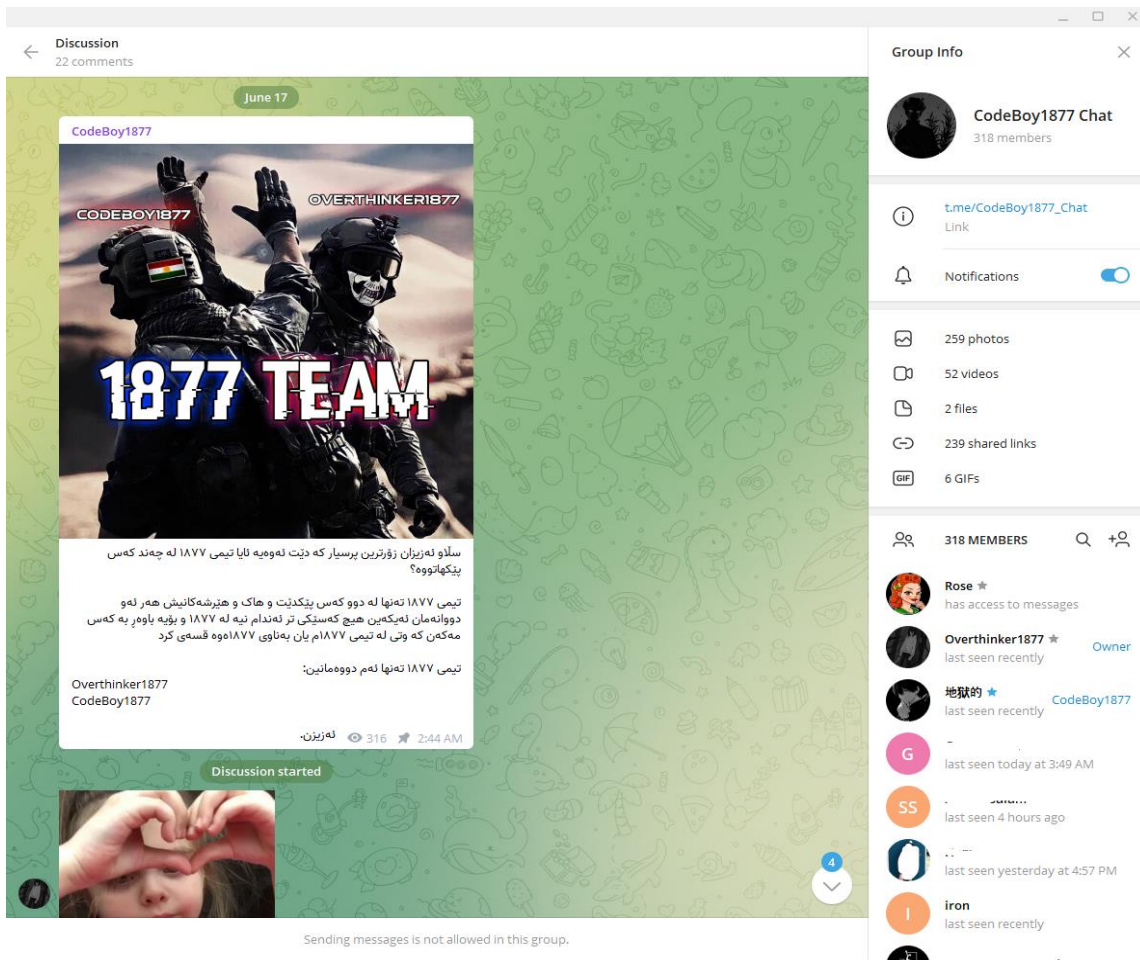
Discussion
22 comments

June 17

CodeBoy1877

CODEBOY1877
OVERTHINKER1877
1877 TEAM

سڵاو ئەزیزان زۆرترین پرسیار کە دێت ئەوەیە ئایا تیمی ١٨٧٧ لە چەند کەس پێکهاتووە؟

تیمی ١٨٧٧ تەنها لە دوو کەس پێکدێت و هاک و هێرشەکانیش هەر لەو دووانەمان ئەیکەین هیچ کەسێکی تر ئەندام نیە لە ١٨٧٧ و بۆیە باوەڕ بە کەس مەکەن کە وتی لە تیمی ١٨٧٧م یان بەناوی ١٨٧٧ەوە قسەی کرد

تیمی ١٨٧٧ تەنها ئەم دووەمانین:
Overthinker1877
CodeBoy1877

ئەزیزن.
316 2:44 AM

Discussion started

4

Sending messages is not allowed in this group.

Group Info

CodeBoy1877 Chat
318 members

t.me/CodeBoy1877_Chat
Link

Notifications

259 photos
52 videos
2 files
239 shared links
6 GIFs

318 MEMBERS

Rose
has access to messages

Overthinker1877
last seen recently
Owner

地狱的
last seen recently
CodeBoy1877

G
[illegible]
last seen today at 3:49 AM

SS
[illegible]
last seen 4 hours ago

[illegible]
last seen yesterday at 4:57 PM

I
iron
last seen recently